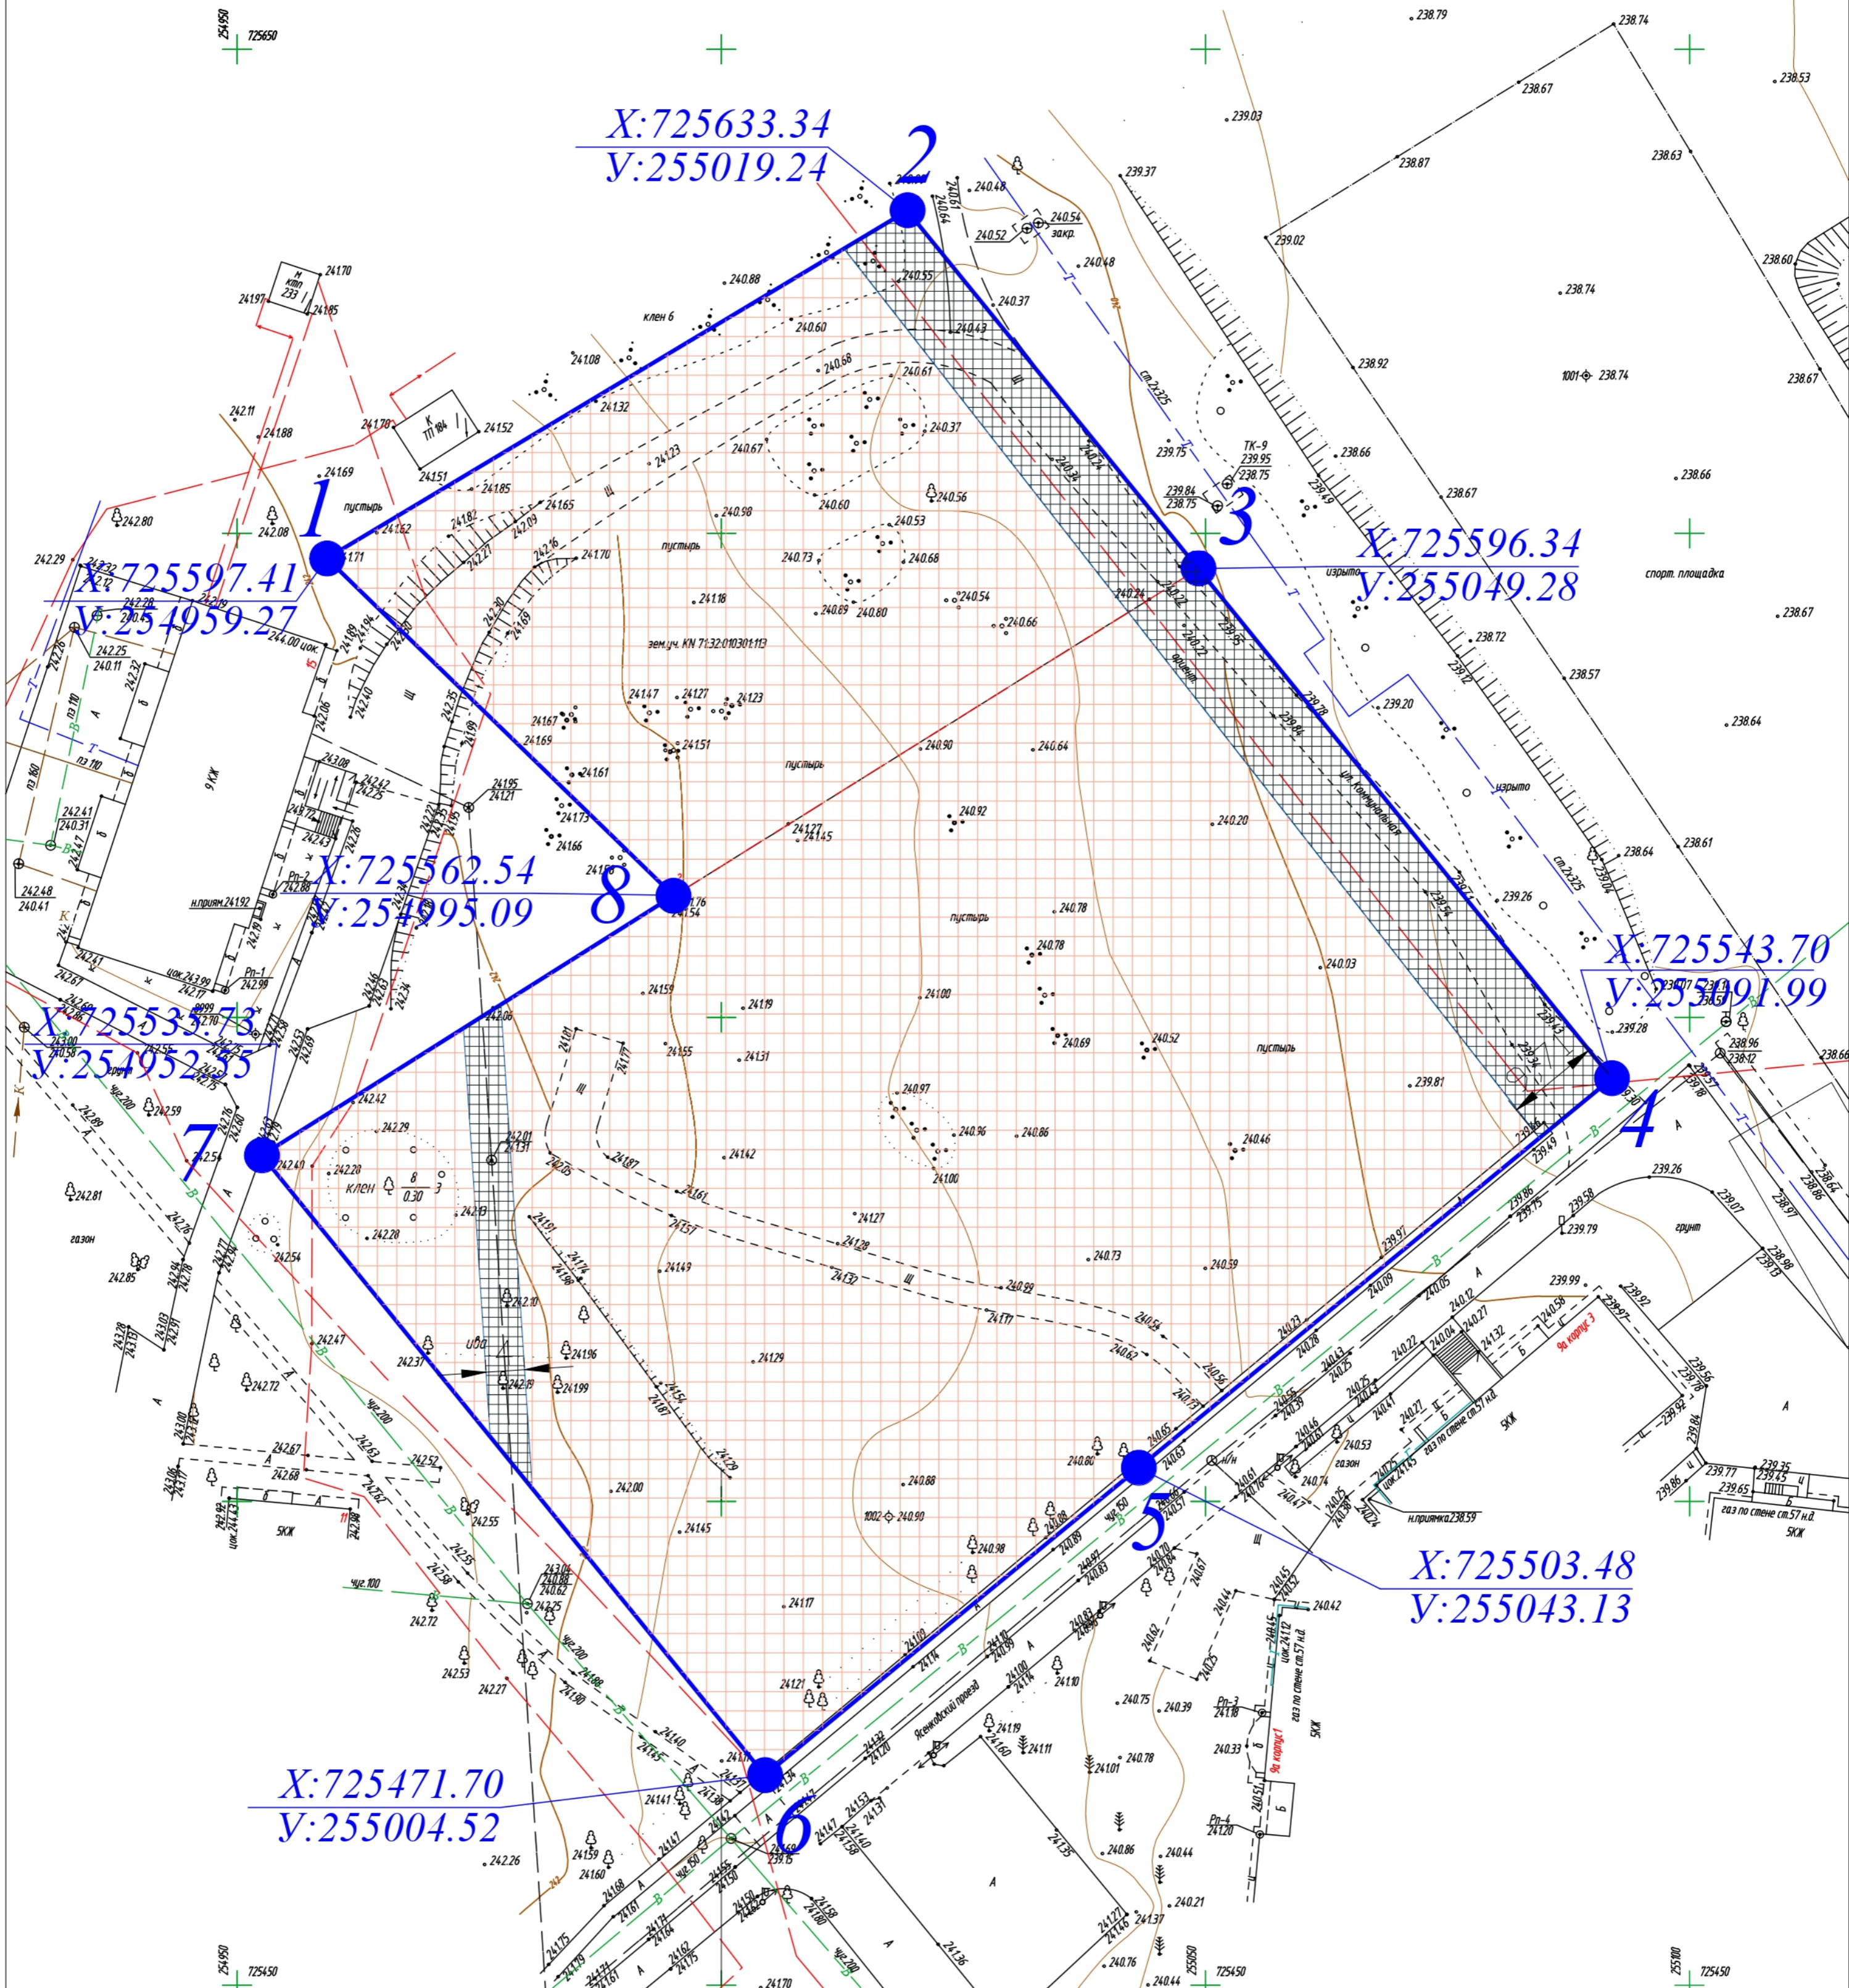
X:725633.34
У:255019.24
2

1
X:725597.41
У:254959.27

3
X:725596.34
У:255049.28

8
X:725562.54
У:254995.09

X:725543.70
У:255091.99
4

X:725535.73
У:254952.35
7

5
X:725503.48
У:255043.13

X:725471.70
У:255004.52
6

пустырь
зем.уч. KN 71:32:010301:113
ул. Коммунальная
Ясенковский проезд
спорт. площадка
газон
грунт
клен 6
клен
9 КЖ
5КЖ
ТК-9
изрыто
закр.
н.приям.241.92
н.приямка238.59
газ по стене ст.57 н.д.
9а корпус 3
9а корпус1
Рп-1
Рп-2
Рп-3
Рп-4
К ТП 184
м ктп 233
1001
1002
725650
725450
254950
255050
255100